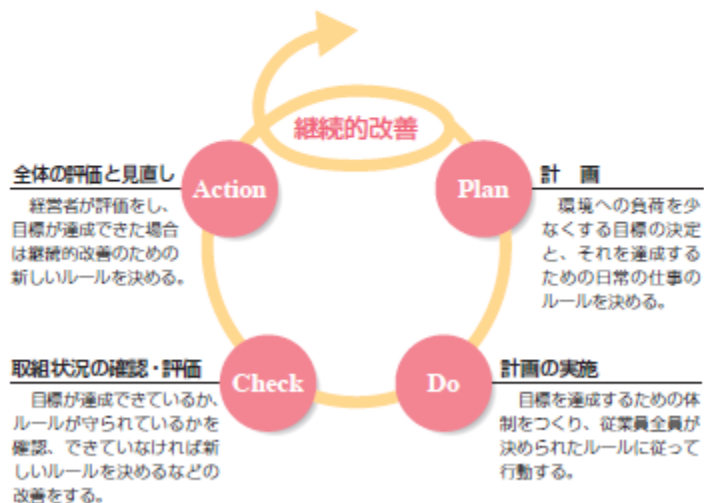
継続的改善

全体の評価と見直し

経営者が評価をし、目標が達成できた場合は継続的改善のための新しいルールを決める。

Action

Plan

計　画

環境への負荷を少なくする目標の決定と、それを達成するための日常の仕事のルールを決める。

取組状況の確認・評価

目標が達成できているか、ルールが守られているかを確認、できていなければ新しいルールを決めるなどの改善をする。

Check

Do

計画の実施

目標を達成するための体制をつくり、従業員全員が決められたルールに従って行動する。